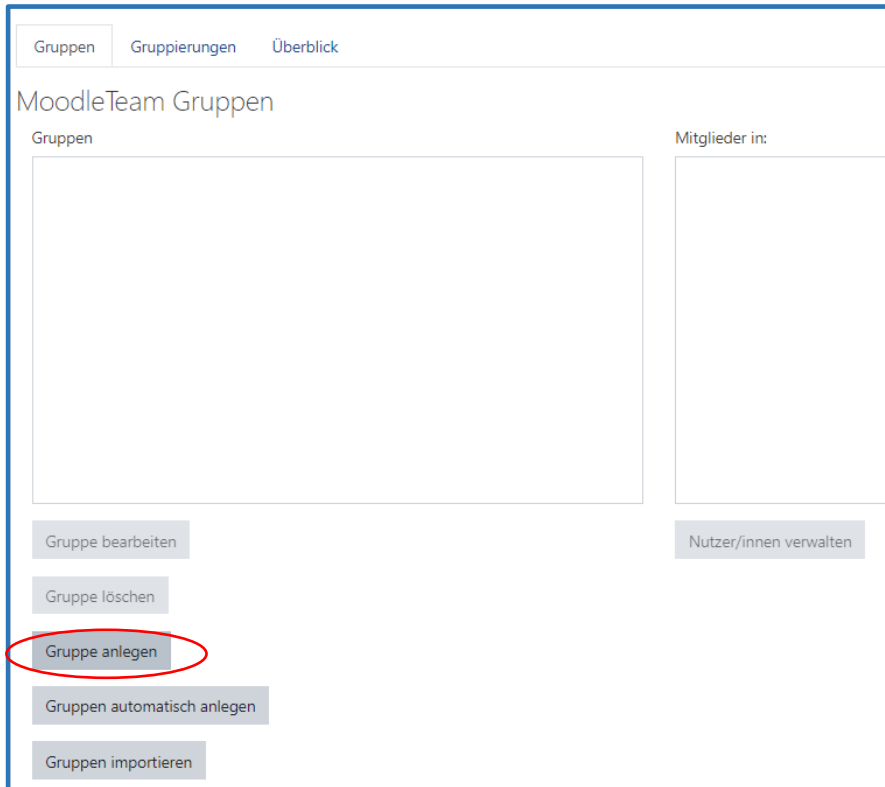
Gruppen Gruppierungen Überblick

MoodleTeam Gruppen

Gruppen

Mitglieder in:

Gruppe bearbeiten

Nutzer/innen verwalten

Gruppe löschen

Gruppe anlegen

Gruppen automatisch anlegen

Gruppen importieren